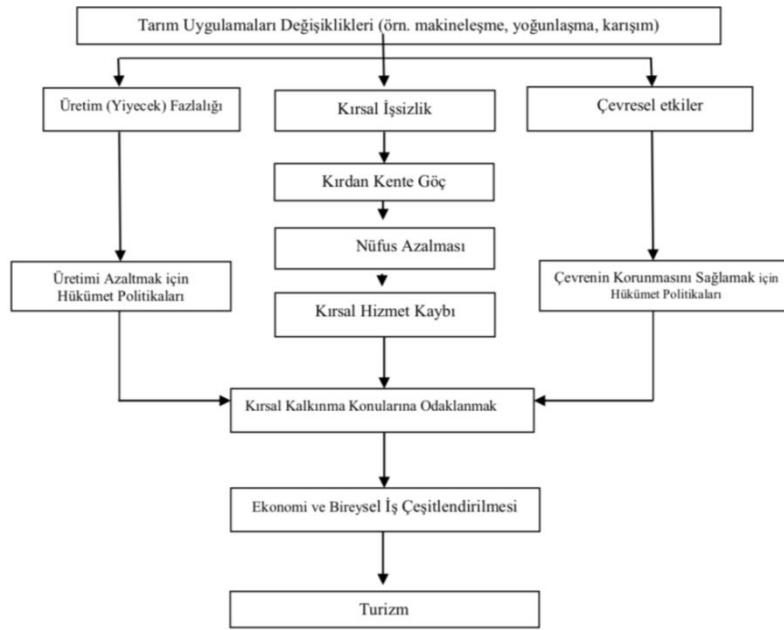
Tarım Uygulamaları Değişiklikleri (örn. makineleşme, yoğunlaşma, karışım)

Üretim (Yiyecek) Fazlalığı

Kırsal İşsizlik

Çevresel etkiler

Kırdan Kente Göç

Nüfus Azalması

Üretimi Azaltmak için Hükümet Politikaları

Çevrenin Korunmasını Sağlamak için Hükümet Politikaları

Kırsal Hizmet Kaybı

Kırsal Kalkınma Konularına Odaklanmak

Ekonomi ve Bireysel İş Çeşitlendirilmesi

Turizm